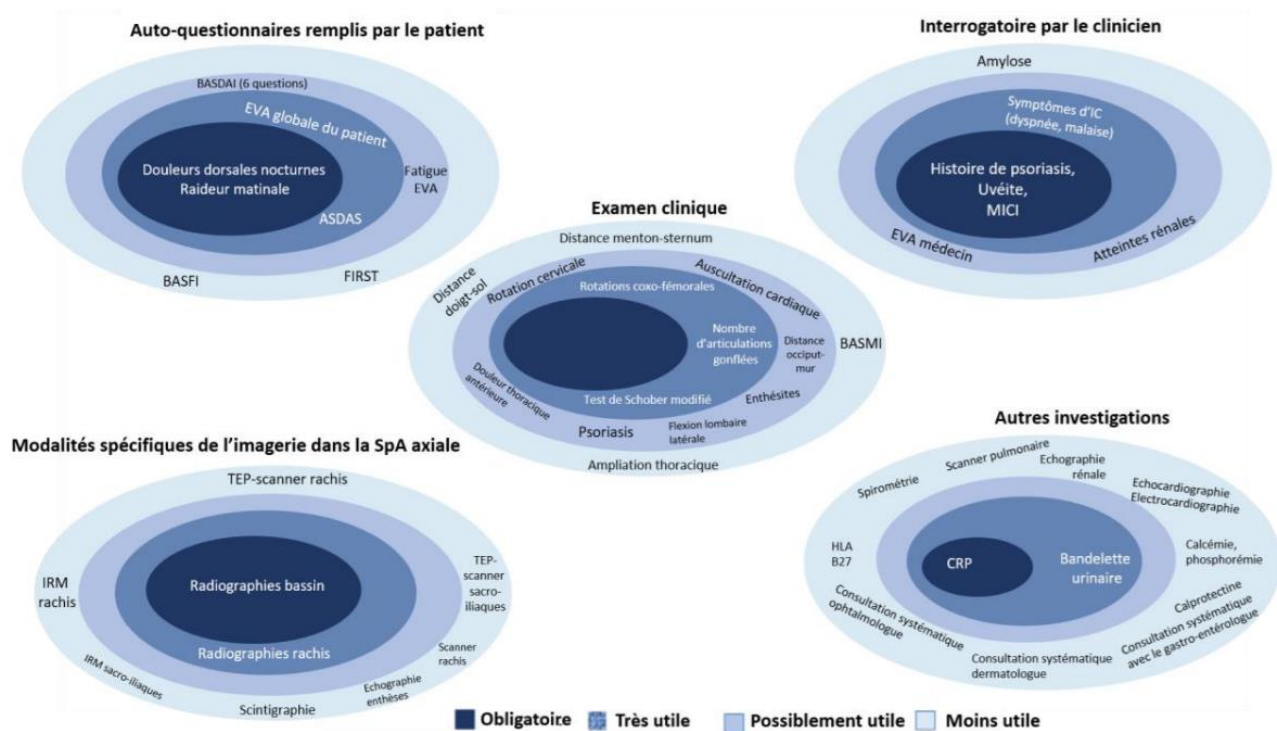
Auto-questionnaires remplis par le patient

BASDAI (6 questions)
EVA globale du patient
Douleurs dorsales nocturnes
Raideur matinale
Fatigue EVA
ASDAS
BASFI
FIRST

Interrogatoire par le clinicien

Amylose
Symptômes d'IC (dyspnée, malaise)
Histoire de psoriasis, Uvéite, MICI
EVA médecin
Atteintes rénales

Examen clinique

Distance menton-sternum
Distance doigt-sol
Rotation cervicale
Auscultation cardiaque
Rotations coxo-fémorales
Nombre d'articulations gonflées
Distance occiput-mur
BASMI
Douleur thoracique antérieure
Test de Schober modifié
Enthésites
Psoriasis
Flexion lombaire latérale
Ampliation thoracique

Modalités spécifiques de l'imagerie dans la SpA axiale

TEP-scanner rachis
IRM rachis
Radiographies bassin
TEP-scanner sacro-iliaques
Radiographies rachis
Scanner rachis
IRM sacro-iliaques
Echographie enthèses
Scintigraphie

Autres investigations

Spirométrie
Scanner pulmonaire
Echographie rénale
Echocardiographie Electrocardiographie
HLA B27
CRP
Bandelette urinaire
Calcémie, phosphorémie
Calprotectine
Consultation systématique ophtalmologue
Consultation systématique avec le gastro-entérologue
Consultation systématique dermatologue

Obligatoire   Très utile   Possiblement utile   Moins utile